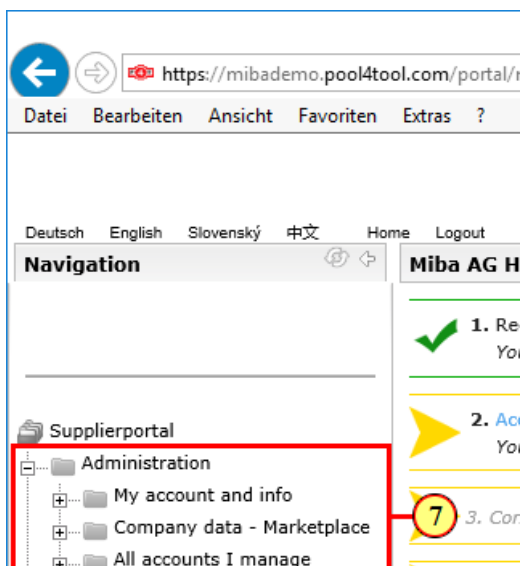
https://mibademo.pool4tool.com/portal/r

Datei Bearbeiten Ansicht Favoriten Extras ?

Deutsch English Slovenský 中文 Home Logout

Navigation

Miba AG H

1. Re
You

2. Ac
You

7

3. Co

Supplierportal
Administration
My account and info
Company data - Marketplace
All accounts I manage